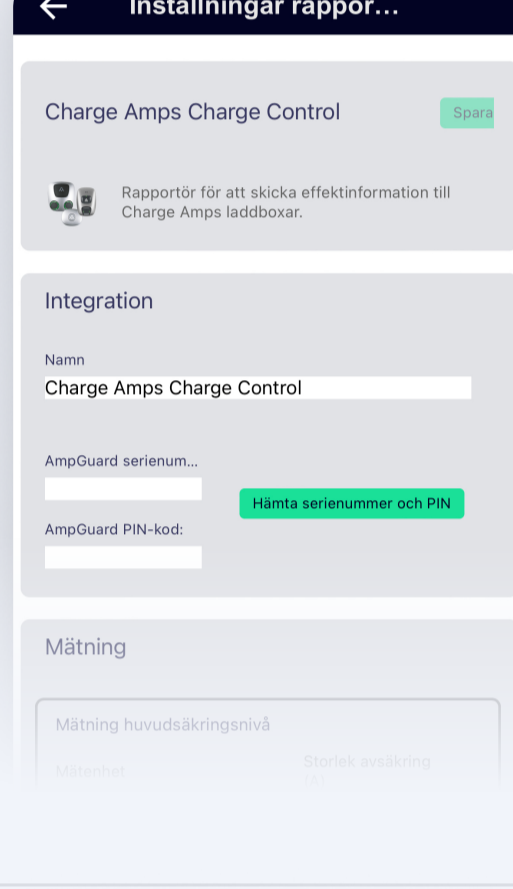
Inställningar rappor...

Charge Amps Charge Control

Spara

Rapportör för att skicka effektinformation till Charge Amps laddboxar.

Integration

Namn

Charge Amps Charge Control

AmpGuard serienum...

Hämta serienummer och PIN

AmpGuard PIN-kod:

Mätning

Mätning huvudsäkringsnivå

Mätenhet

Storlek avsäkring (A)